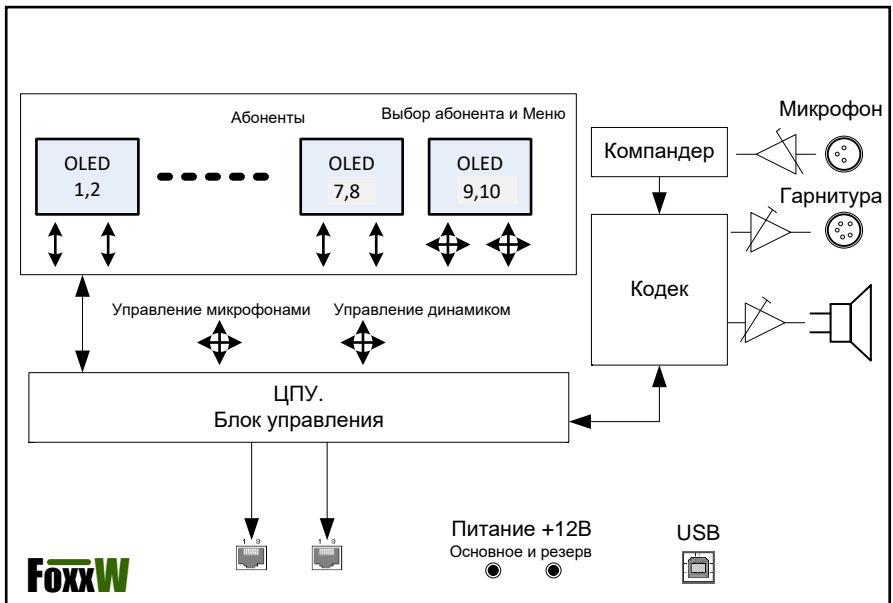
Абоненты

Выбор абонента и Меню

OLED 1,2

OLED 7,8

OLED 9,10

Микрофон

Компандер

Гарнитура

Кодек

Управление микрофонами

Управление динамиком

ЦПУ.
Блок управления

1 8

1 8

Питание +12В
Основное и резерв

USB

FoxxW